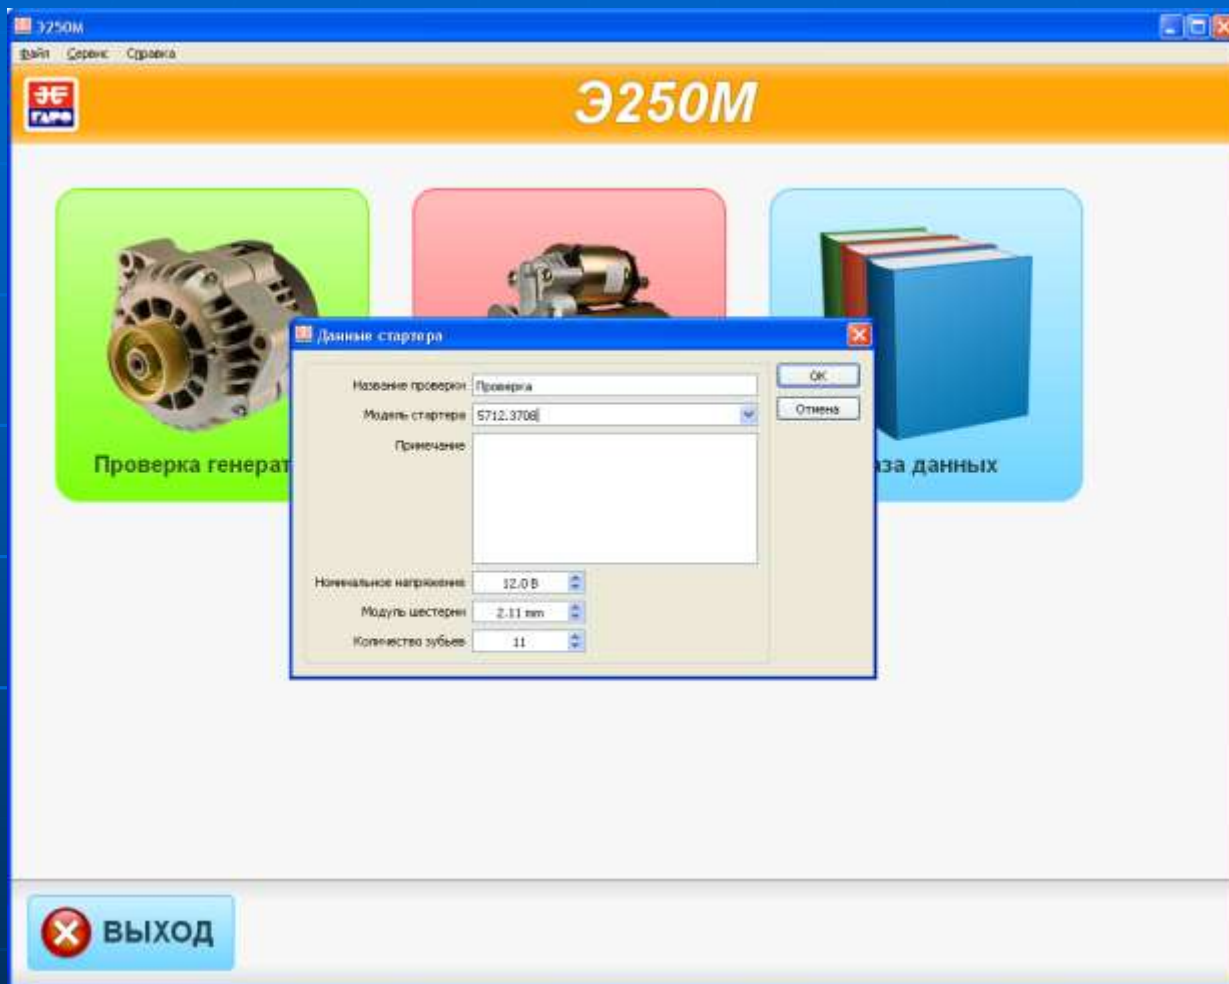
Э250М

Файл Сервис Справка

ГАРО

Э250М

Проверка генерат

аза данных

Данные стартера

Название проверки Проверка

Модель стартера 5712.3708

Примечание

Номинальное напряжение 12.0 В

Модуль шестерни 2.11 mm

Количество зубьев 11

ОК

Отмена

ВЫХОД